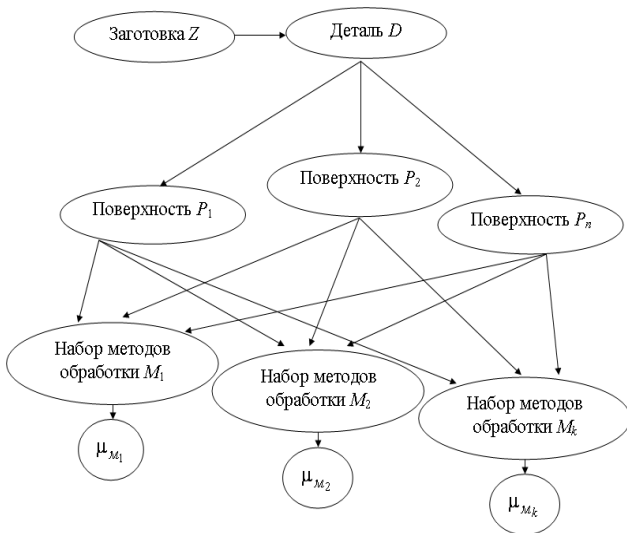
Заготовка $Z$

Деталь $D$

Поверхность $P_1$

Поверхность $P_2$

Поверхность $P_n$

Набор методов обработки $M_1$

Набор методов обработки $M_2$

Набор методов обработки $M_k$

$\mu_{M_1}$

$\mu_{M_2}$

$\mu_{M_k}$